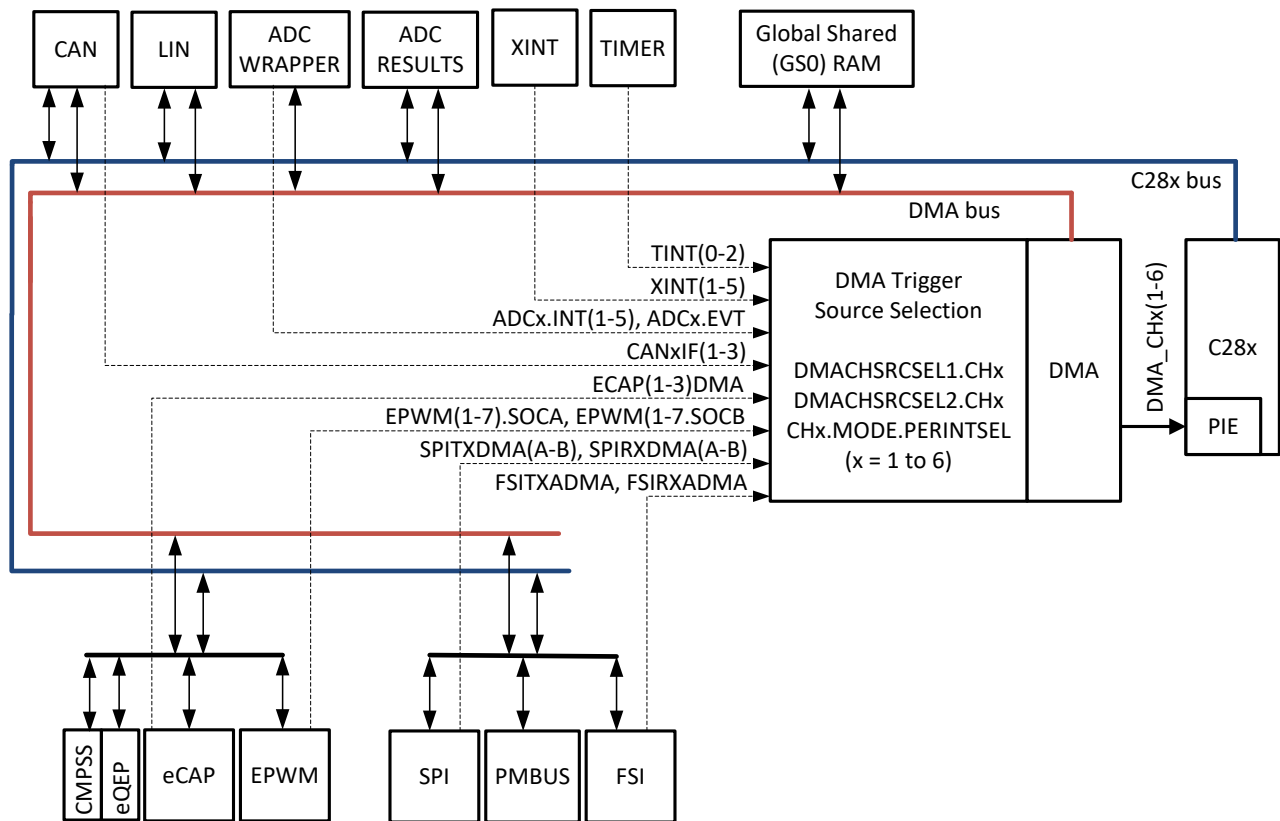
CAN

LIN

ADC WRAPPER

ADC RESULTS

XINT

TIMER

Global Shared (GS0) RAM

C28x bus

DMA bus

TINT(0-2)

XINT(1-5)

ADCx.INT(1-5), ADCx.EVT

CANxIF(1-3)

ECAP(1-3)DMA

EPWM(1-7).SOCA, EPWM(1-7.SOCB

SPITXDMA(A-B), SPIRXDMA(A-B)

FSITXADMA, FSIRXADMA

DMA Trigger Source Selection

DMACHSRCSEL1.CHx
DMACHSRCSEL2.CHx
CHx.MODE.PERINTSEL
(x = 1 to 6)

DMA

DMA_CHx(1-6)

C28x

PIE

CMPSS

eQEP

eCAP

EPWM

SPI

PMBUS

FSI